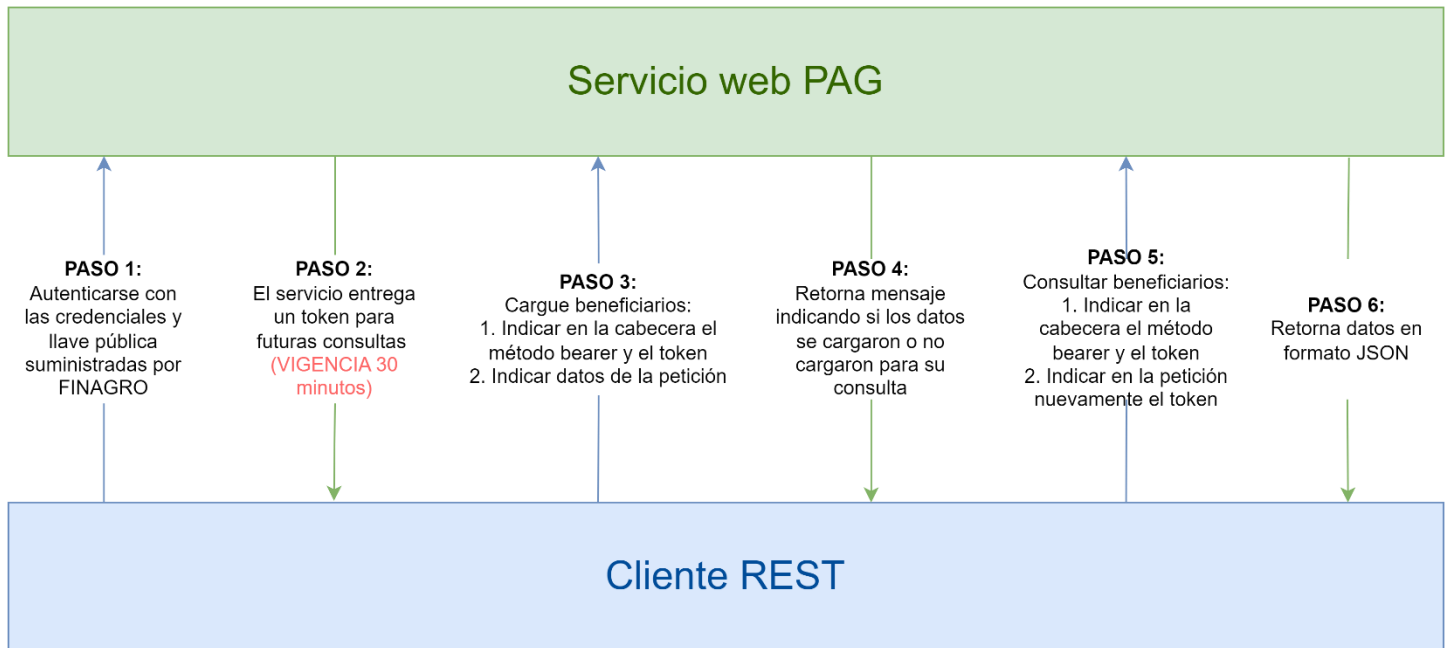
Servicio web PAG

PASO 1:
Autenticarse con las credenciales y llave pública suministradas por FINAGRO

PASO 2:
El servicio entrega un token para futuras consultas (VIGENCIA 30 minutos)

PASO 3:
Cargue beneficiarios:
1. Indicar en la cabecera el método bearer y el token
2. Indicar datos de la petición

PASO 4:
Retorna mensaje indicando si los datos se cargaron o no cargaron para su consulta

PASO 5:
Consultar beneficiarios:
1. Indicar en la cabecera el método bearer y el token
2. Indicar en la petición nuevamente el token

PASO 6:
Retorna datos en formato JSON

Cliente REST